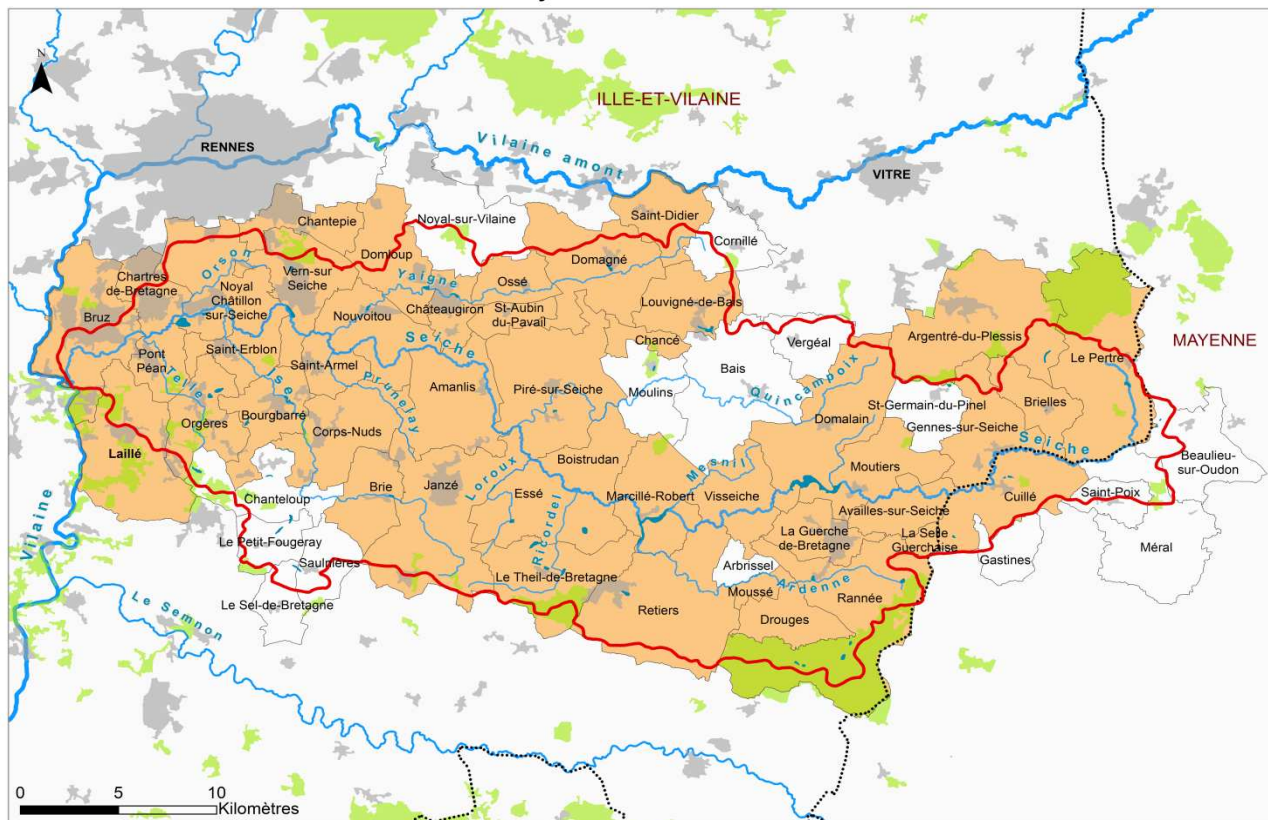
N

ILLE-ET-VILAINE

RENNES

Vilaine amont

VITRE

MAYENNE

Chantepie
Noyal-sur-Vilaine
Saint-Didier
Cornillé
Domloup
Domagné
Chartres de-Bretagne
Orson
Vern-sur Seiche
Yaigne
Ossé
Noyal Châtillon sur-Seiche
Châteaugiron
St-Aubin du-Pavail
Louvigné-de-Bais
Bruz
Nouvoitou
Argentré-du-Plessis
Le Pertre
Chancé
Vergéal
Seiche
Pont Péan
Saint-Erblon
Saint-Armel
Bais
Quincampoix
Ise
Amanlis
Tellé
Pruneley
Piré-sur-Seiche
Moulins
St-Germain-du-Pinel
Brielles
Domalain
Orgères
Bourgbarré
Corps-Nuds
Gennes-sur-Seiche
Seiche
Laillé
Boistrudan
Moutiers
Loroux
Mesnil
Beaulieu-sur-Oudon
Brie
Janzé
Chanteloup
Essé
Marcillé-Robert
Visseiche
Availles-sur-Seiche
Cuillé
Saint-Poix
La Guerche de-Bretagne
La Selle Guerchaise
Ricordel
Le Petit-Fougeray
Gastines
Méral
Arbrissel
Saulnières
Vilaine
Le Theil-de-Bretagne
Mousse
Ardenne
Rannée
Le Semnon
Le Sel-de-Bretagne
Retiers
Drouges

0 5 10 Kilomètres